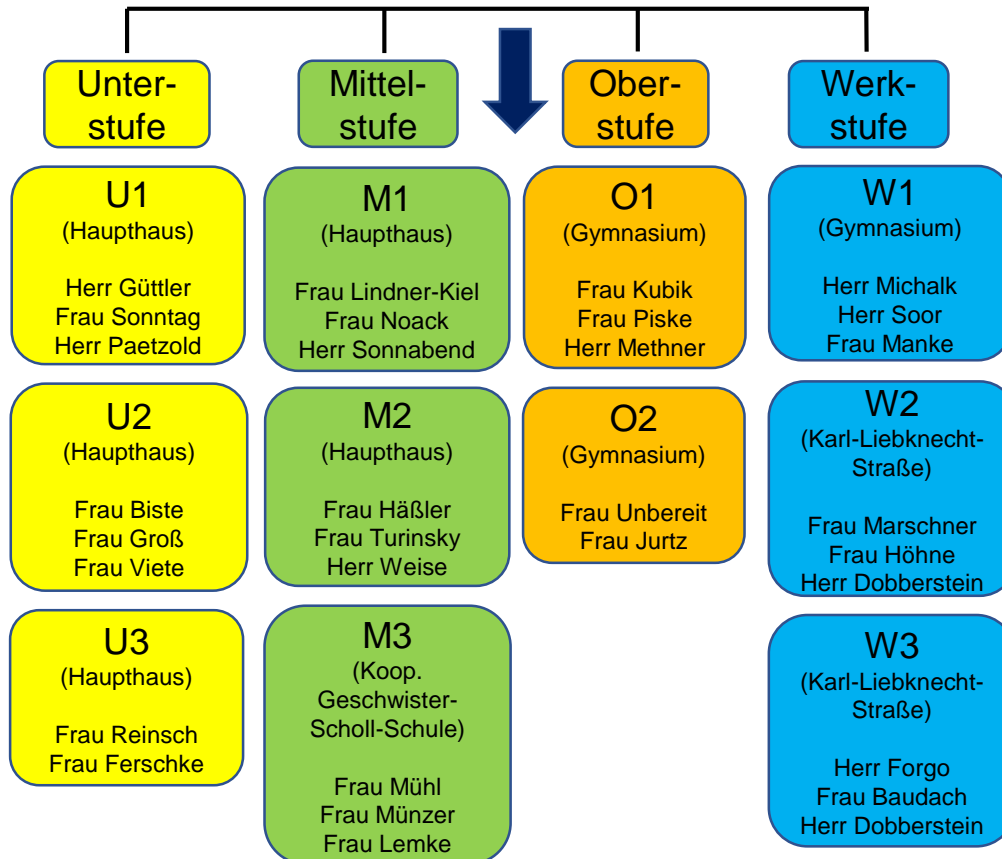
Unterstufe

U1
(Haupthaus)

Herr Güttler
Frau Sonntag
Herr Paetzold

U2
(Haupthaus)

Frau Biste
Frau Groß
Frau Viete

U3
(Haupthaus)

Frau Reinsch
Frau Ferschke

Mittelstufe

M1
(Haupthaus)

Frau Lindner-Kiel
Frau Noack
Herr Sonnabend

M2
(Haupthaus)

Frau Häßler
Frau Turinsky
Herr Weise

M3
(Koop. Geschwister-Scholl-Schule)

Frau Mühl
Frau Münzer
Frau Lemke

Oberstufe

O1
(Gymnasium)

Frau Kubik
Frau Piske
Herr Methner

O2
(Gymnasium)

Frau Unbereit
Frau Jurtz

Werkstufe

W1
(Gymnasium)

Herr Michalk
Herr Soor
Frau Manke

W2
(Karl-Liebknecht-Straße)

Frau Marschner
Frau Höhne
Herr Dobberstein

W3
(Karl-Liebknecht-Straße)

Herr Forgo
Frau Baudach
Herr Dobberstein